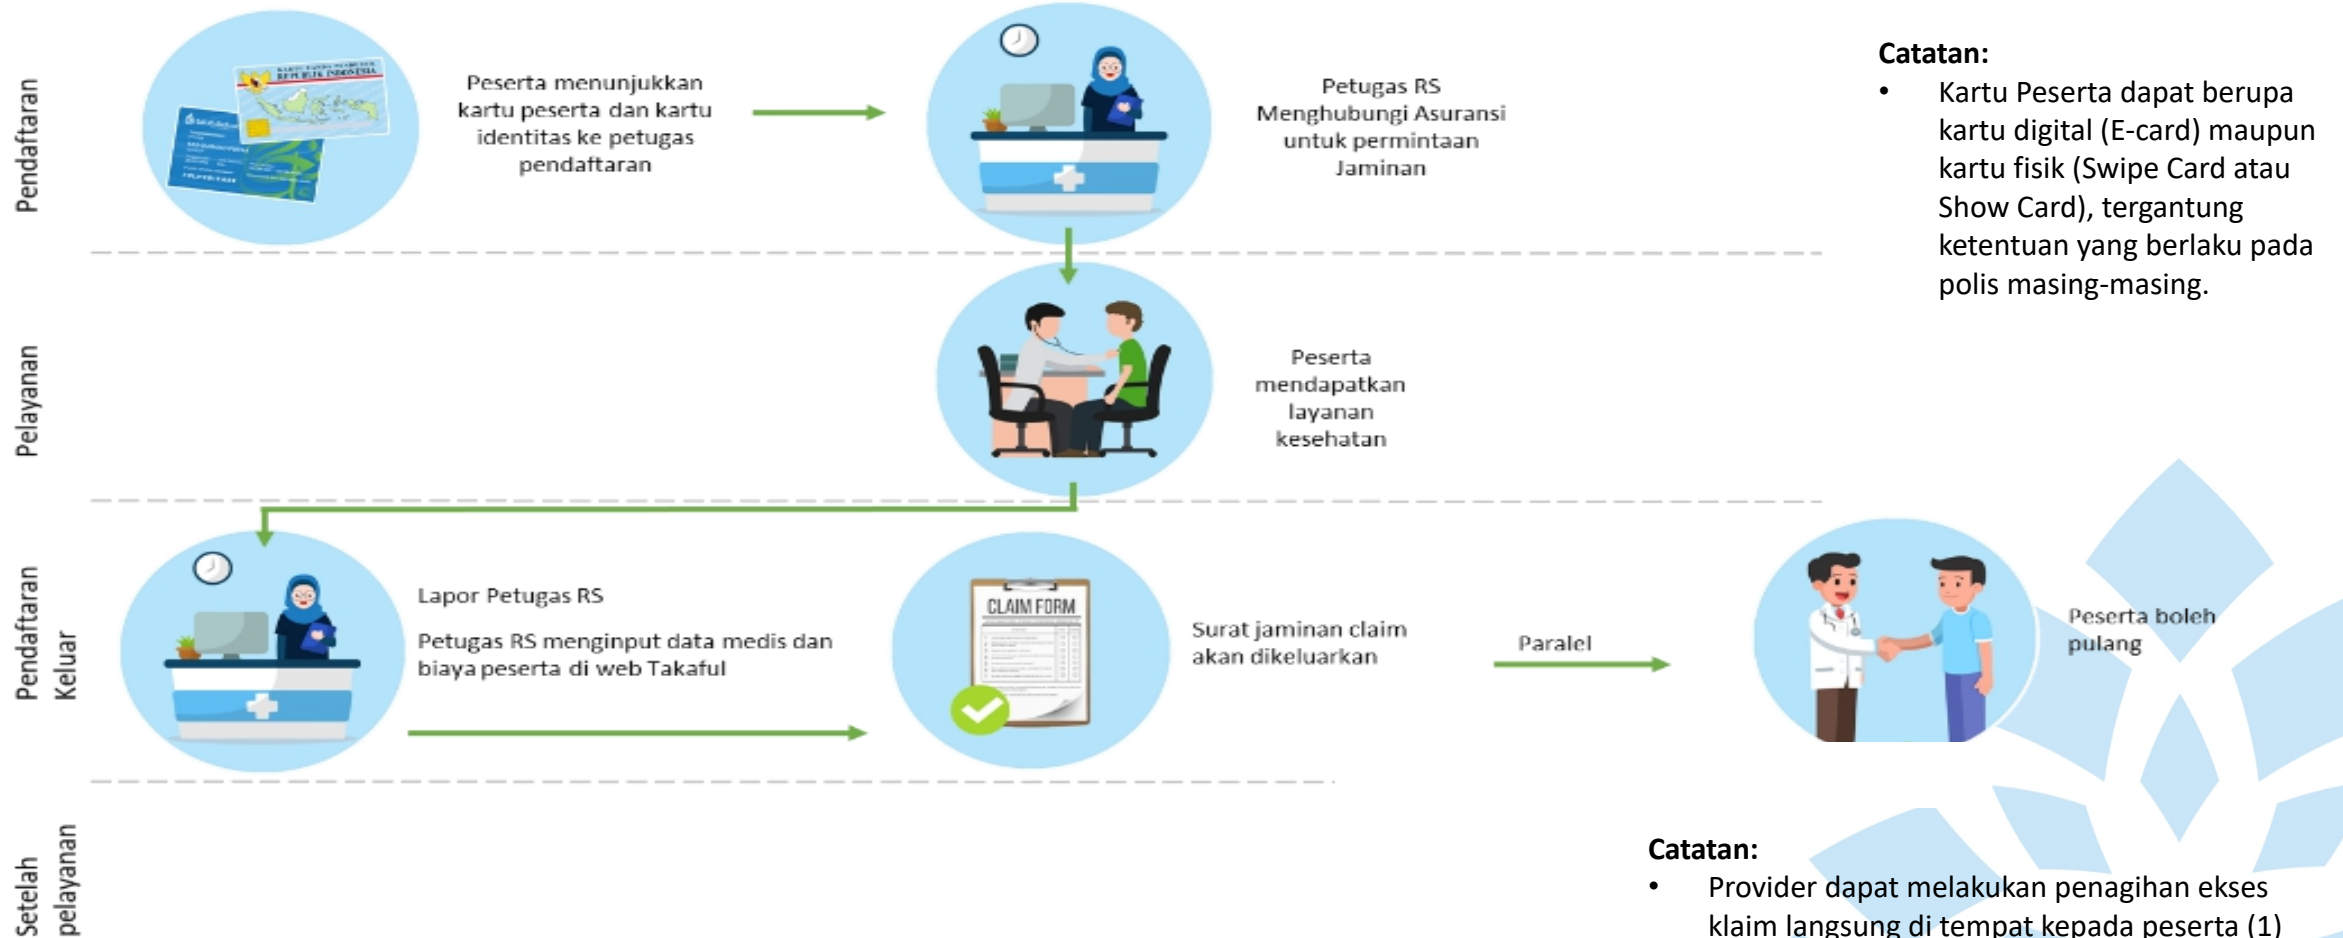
Pendaftaran

Peserta menunjukkan kartu peserta dan kartu identitas ke petugas pendaftaran

Petugas RS Menghubungi Asuransi untuk permintaan Jaminan

Catatan:
• Kartu Peserta dapat berupa kartu digital (E-card) maupun kartu fisik (Swipe Card atau Show Card), tergantung ketentuan yang berlaku pada polis masing-masing.

Pelayanan

Peserta mendapatkan layanan kesehatan

Pendaftaran Keluar

Lapor Petugas RS

Petugas RS menginput data medis dan biaya peserta di web Takaful

CLAIM FORM

Surat jaminan claim akan dikeluarkan

Paralel

Peserta boleh pulang

Setelah pelayanan

Catatan:
• Provider dapat melakukan penagihan ekses klaim langsung di tempat kepada peserta (1)